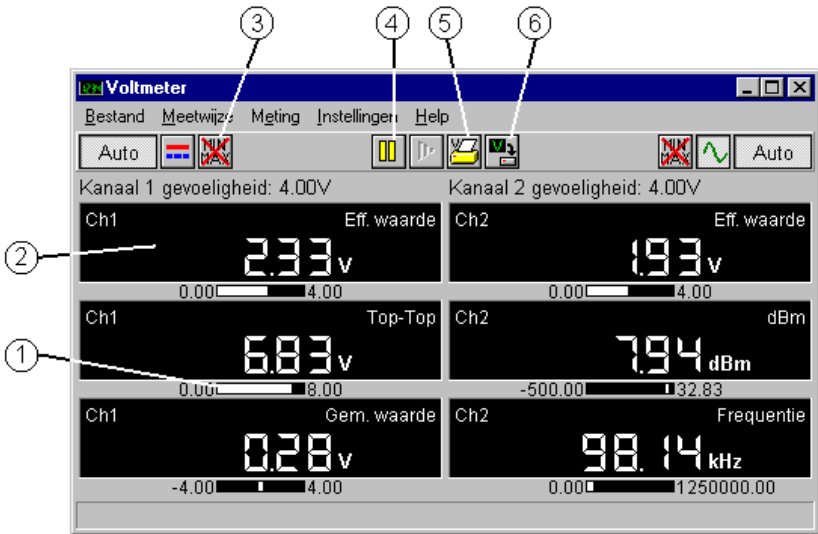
3 4 5 6

Voltmeter

Bestand Meetwijze Meting Instellingen Help

Auto Auto

Kanaal 1 gevoeligheid: 4.00V

Kanaal 2 gevoeligheid: 4.00V

2

Ch1 Eff. waarde
2.33 V
0.00 4.00

Ch2 Eff. waarde
1.93 V
0.00 4.00

1

Ch1 Top-Top
6.83 V
0.00 8.00

Ch2 dBm
7.94 dBm
-500.00 32.83

Ch1 Gem. waarde
0.28 V
-4.00 4.00

Ch2 Frequentie
98.14 kHz
0.00 1250000.00